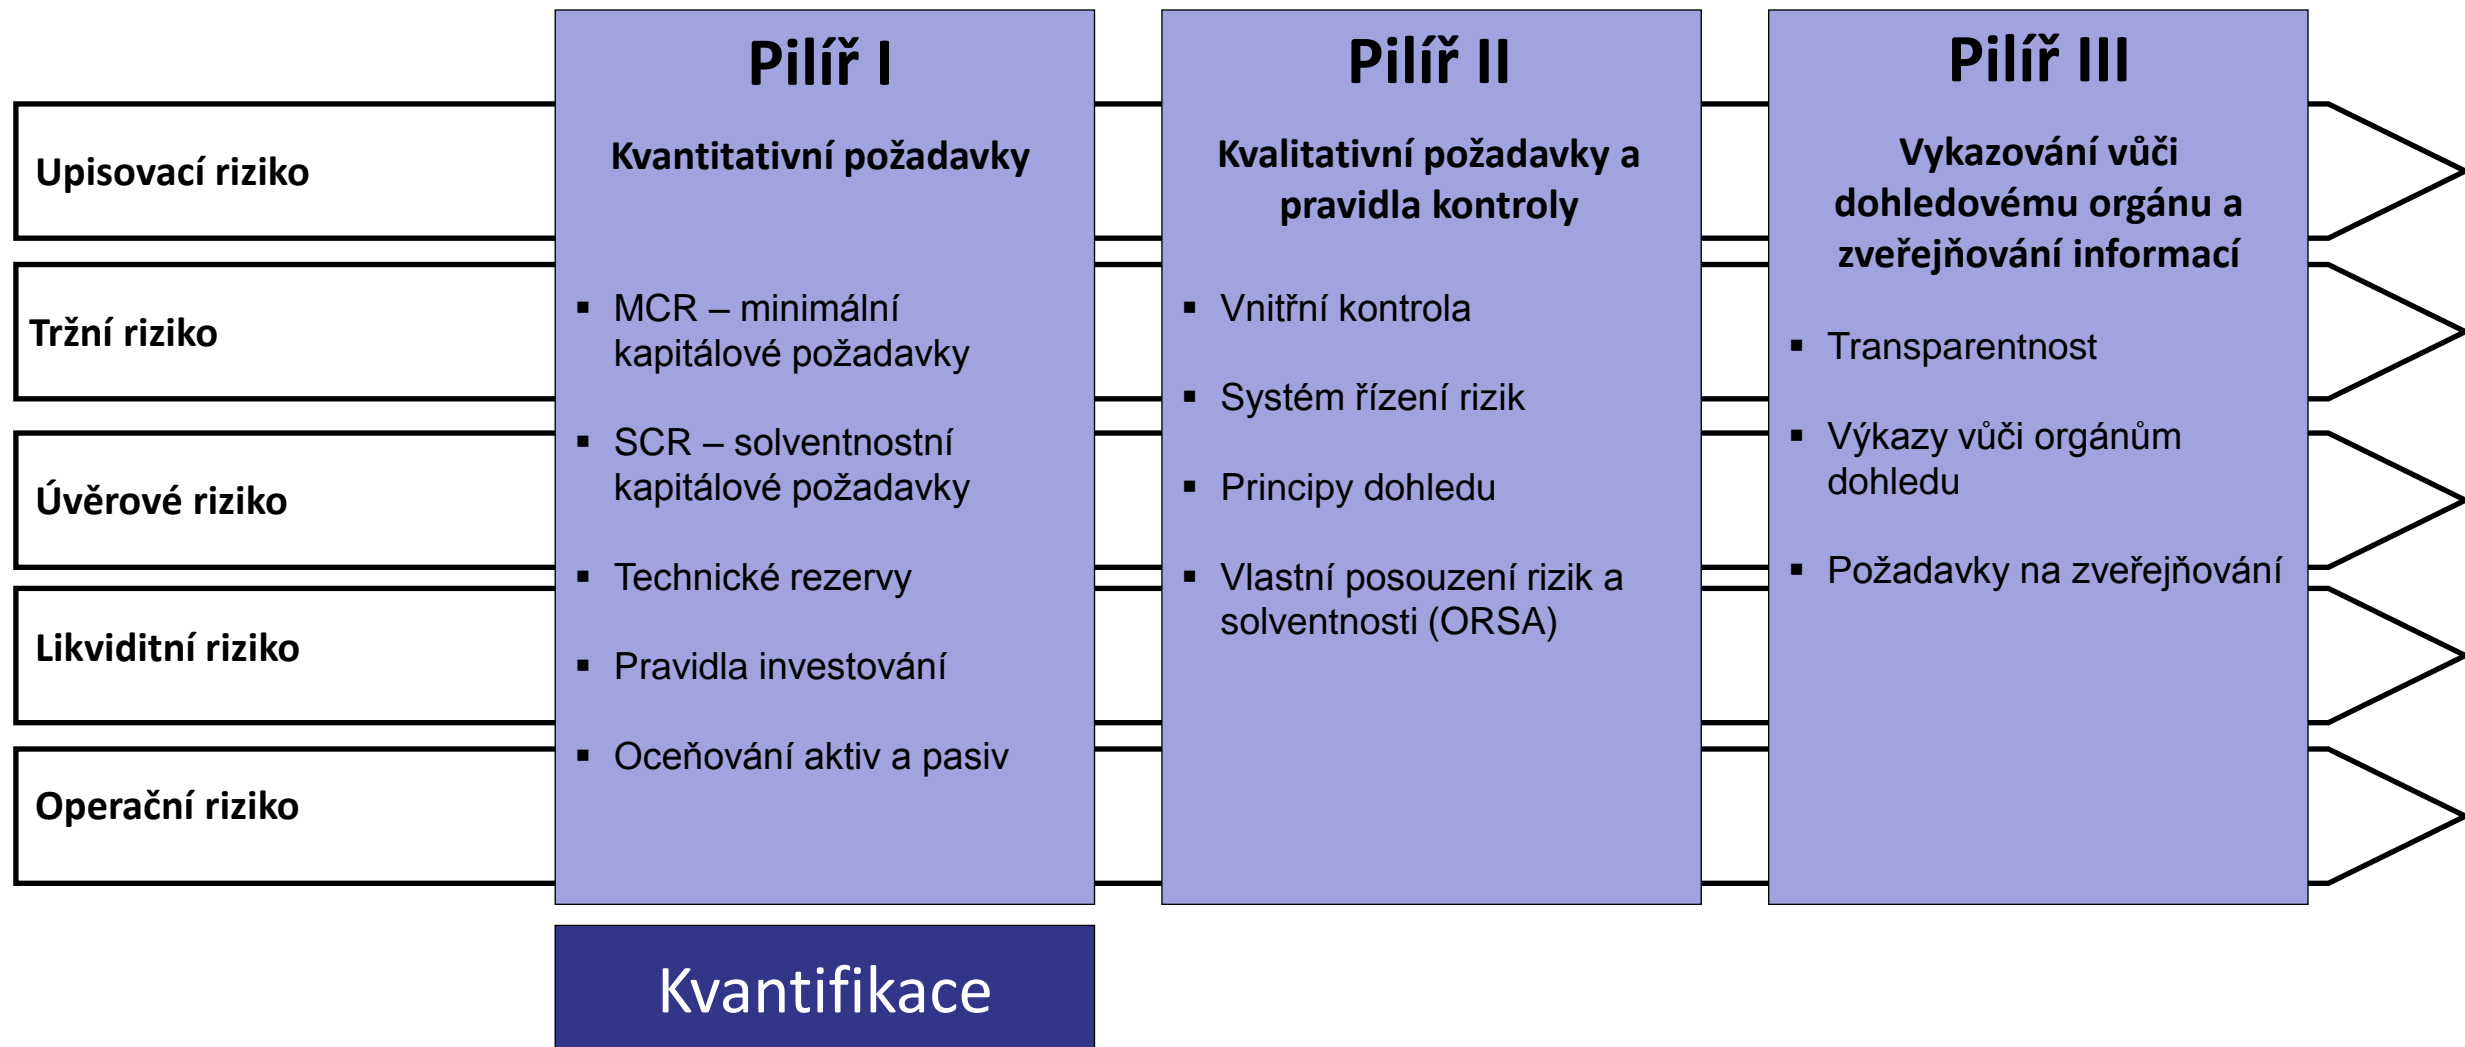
Upisovací riziko

Tržní riziko

Úvěrové riziko

Likviditní riziko

Operační riziko

Pilíř I

Kvantitativní požadavky

- MCR – minimální kapitálové požadavky
- SCR – solventnostní kapitálové požadavky
- Technické rezervy
- Pravidla investování
- Oceňování aktiv a pasiv

Kvantifikace

Pilíř II

Kvalitativní požadavky a pravidla kontroly

- Vnitřní kontrola
- Systém řízení rizik
- Principy dohledu
- Vlastní posouzení rizik a solventnosti (ORSA)

Pilíř III

Vykazování vůči dohledovému orgánu a zveřejňování informací

- Transparentnost
- Výkazy vůči orgánům dohledu
- Požadavky na zveřejňování